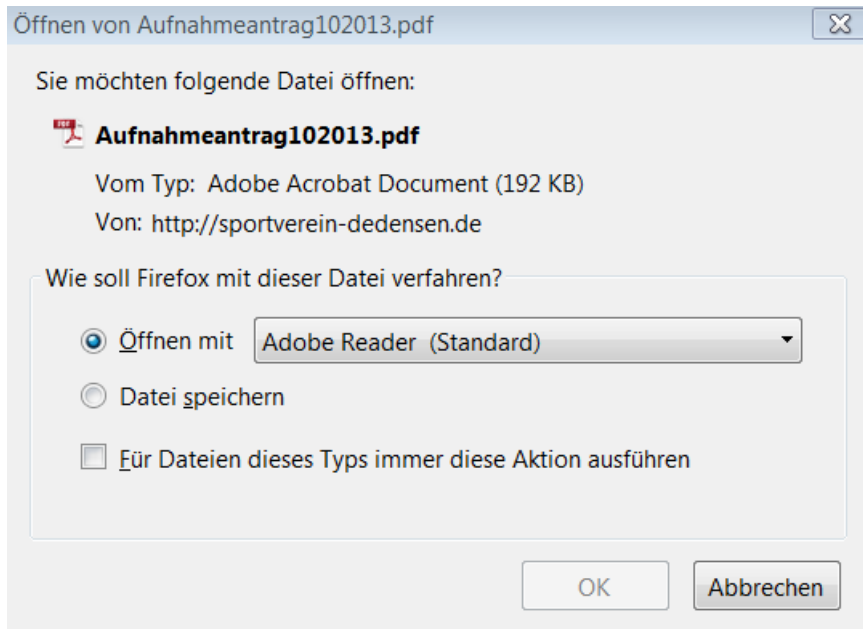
Öffnen von Aufnahmeantrag102013.pdf

Sie möchten folgende Datei öffnen:

Aufnahmeantrag102013.pdf

Vom Typ: Adobe Acrobat Document (192 KB)

Von: http://sportverein-dedensen.de

Wie soll Firefox mit dieser Datei verfahren?

Öffnen mit Adobe Reader (Standard)

Datei speichern

Für Dateien dieses Typs immer diese Aktion ausführen

OK

Abbrechen